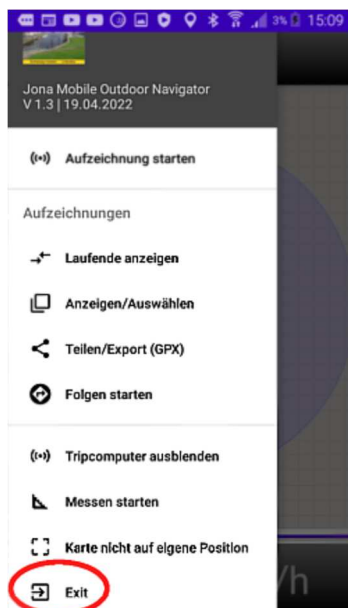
3% 15:09

Jona Mobile Outdoor Navigator
V 1.3 | 19.04.2022

Aufzeichnung starten

Aufzeichnungen

Laufende anzeigen

Anzeigen/Auswählen

Teilen/Export (GPX)

Folgen starten

Tripcomputer ausblenden

Messen starten

Karte nicht auf eigene Position

Exit

/h